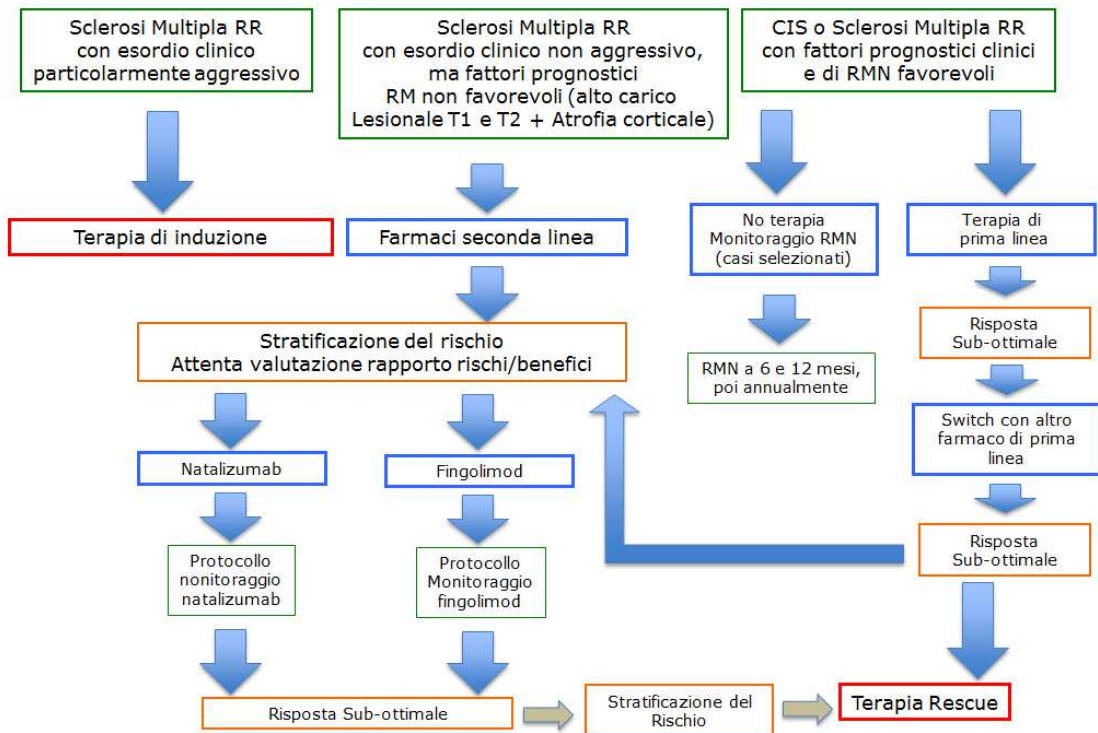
Sclerosi Multipla RR con esordio clinico particolarmente aggressivo

Sclerosi Multipla RR con esordio clinico non aggressivo, ma fattori prognostici RM non favorevoli (alto carico Lesionale T1 e T2 + Atrofia corticale)

CIS o Sclerosi Multipla RR con fattori prognostici clinici e di RMN favorevoli

Terapia di induzione

Farmaci seconda linea

No terapia Monitoraggio RMN (casi selezionati)

Terapia di prima linea

Stratificazione del rischio Attenta valutazione rapporto rischi/benefici

Risposta Sub-ottimale

RMN a 6 e 12 mesi, poi annualmente

Switch con altro farmaco di prima linea

Natalizumab

Fingolimod

Risposta Sub-ottimale

Protocollo nonitoraggio natalizumab

Protocollo Monitoraggio fingolimod

Risposta Sub-ottimale

Stratificazione del Rischio

Terapia Rescue